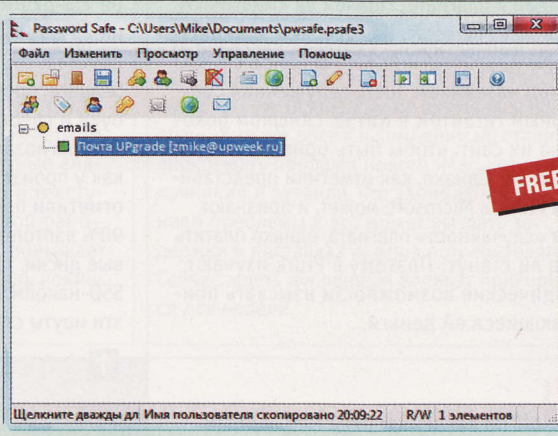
Password Safe - C:\Users\Mike\Documents\pwsafe.psafe3

Файл Изменить Просмотр Управление Помощь

emails
Почта UPgrade [zmike@upweek.ru]

FREE

Щелкните дважды дл Имя пользователя скопировано 20:09:22 R/W 1 элементов